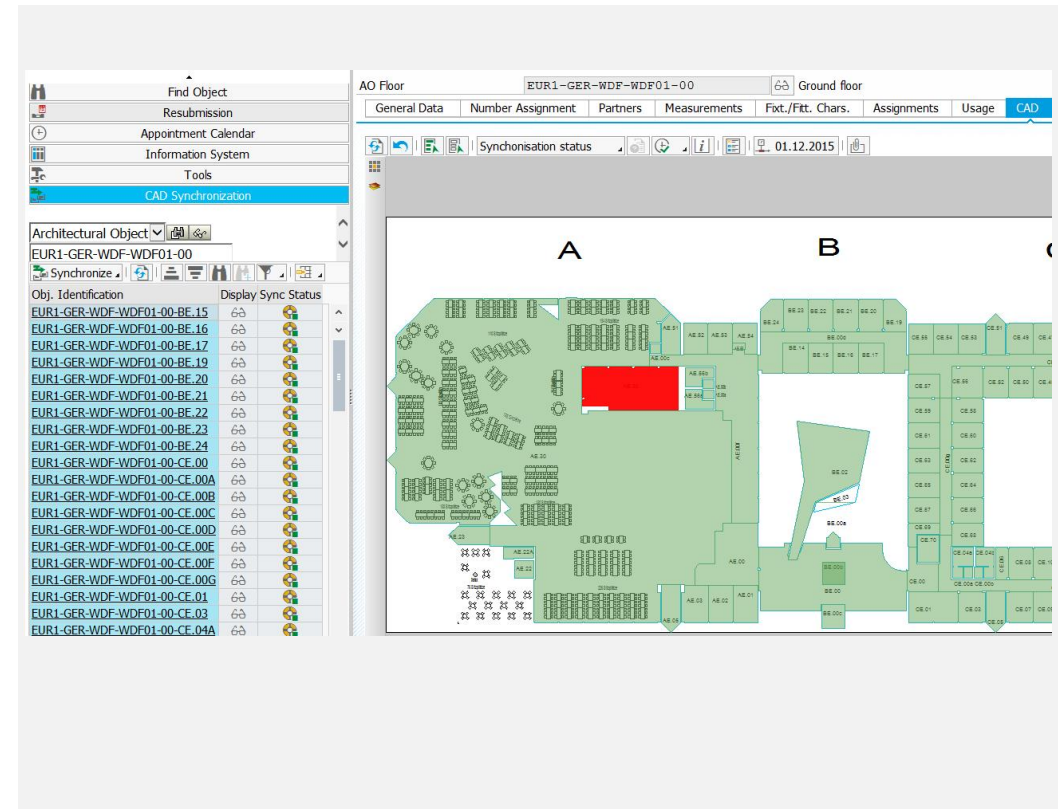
Find Object
Resubmission
Appointment Calendar
Information System
Tools
CAD Synchronization

Architectural Object
EUR1-GER-WDF-WDF01-00
Synchronize

| Obj. Identification | Display | Sync Status |
|---|---|---|
| EUR1-GER-WDF-WDF01-00-BE.15 | | |
| EUR1-GER-WDF-WDF01-00-BE.16 | | |
| EUR1-GER-WDF-WDF01-00-BE.17 | | |
| EUR1-GER-WDF-WDF01-00-BE.19 | | |
| EUR1-GER-WDF-WDF01-00-BE.20 | | |
| EUR1-GER-WDF-WDF01-00-BE.21 | | |
| EUR1-GER-WDF-WDF01-00-BE.22 | | |
| EUR1-GER-WDF-WDF01-00-BE.23 | | |
| EUR1-GER-WDF-WDF01-00-BE.24 | | |
| EUR1-GER-WDF-WDF01-00-CE.00 | | |
| EUR1-GER-WDF-WDF01-00-CE.00A | | |
| EUR1-GER-WDF-WDF01-00-CE.00B | | |
| EUR1-GER-WDF-WDF01-00-CE.00C | | |
| EUR1-GER-WDF-WDF01-00-CE.00D | | |
| EUR1-GER-WDF-WDF01-00-CE.00E | | |
| EUR1-GER-WDF-WDF01-00-CE.00F | | |
| EUR1-GER-WDF-WDF01-00-CE.00G | | |
| EUR1-GER-WDF-WDF01-00-CE.01 | | |
| EUR1-GER-WDF-WDF01-00-CE.03 | | |
| EUR1-GER-WDF-WDF01-00-CE.04A | | |

AO Floor EUR1-GER-WDF-WDF01-00 Ground floor

General Data | Number Assignment | Partners | Measurements | Fixt./Fitt. Chars. | Assignments | Usage | CAD

Synchonisation status 01.12.2015

A B C

AE.51 AE.52 AE.53 AE.54 AE.30 AE.22A AE.22 AE.23 AE.00 AE.01 AE.02 AE.03 AE.05 BE.24 BE.23 BE.22 BE.21 BE.20 BE.19 BE.14 BE.15 BE.16 BE.17 BE.02 BE.00 CE.56 CE.54 CE.53 CE.51 CE.49 CE.57 CE.55 CE.52 CE.50 CE.59 CE.58 CE.61 CE.60 CE.63 CE.62 CE.65 CE.64 CE.67 CE.66 CE.69 CE.68 CE.70 CE.00 CE.01 CE.03 CE.07 CE.05